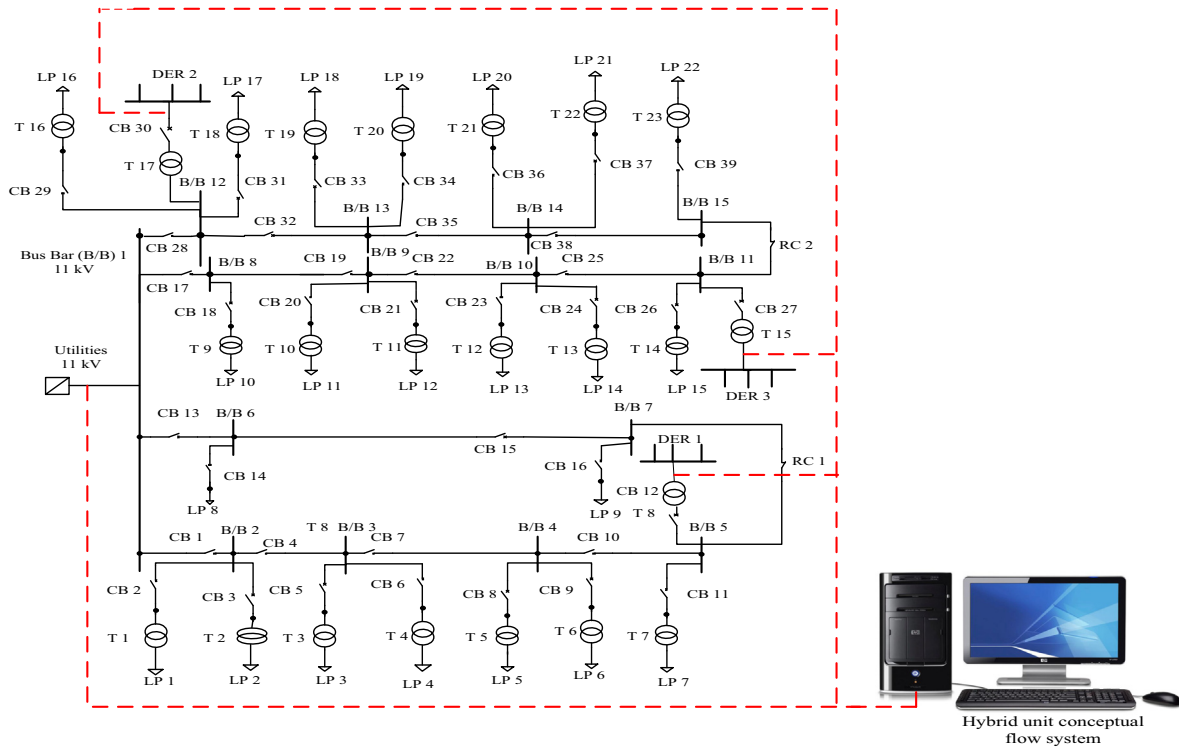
DER 2
LP 16
LP 17
LP 18
LP 19
LP 20
LP 21
LP 22
T 16
CB 30
T 18
T 19
T 20
T 21
T 22
T 23
T 17
CB 31
CB 33
CB 34
CB 36
CB 37
CB 39
CB 29
B/B 12
B/B 13
B/B 14
B/B 15
CB 32
CB 35
CB 28
B/B 9
CB 38
RC 2
Bus Bar (B/B) 1
11 kV
B/B 8
CB 19
CB 22
B/B 10
CB 25
B/B 11
CB 17
CB 18
CB 20
CB 21
CB 23
CB 24
CB 26
CB 27
T 15
T 9
T 10
T 11
T 12
T 13
T 14
Utilities
11 kV
LP 10
LP 11
LP 12
LP 13
LP 14
LP 15
DER 3
CB 13
B/B 6
B/B 7
DER 1
CB 15
RC 1
CB 14
CB 16
LP 8
CB 12
LP 9
T 8
B/B 5
CB 1
B/B 2
T 8
B/B 3
CB 4
CB 7
B/B 4
CB 10
CB 2
CB 3
CB 5
CB 6
CB 8
CB 9
CB 11
T 1
T 2
T 3
T 4
T 5
T 6
T 7
LP 1
LP 2
LP 3
LP 4
LP 5
LP 6
LP 7
Hybrid unit conceptual flow system